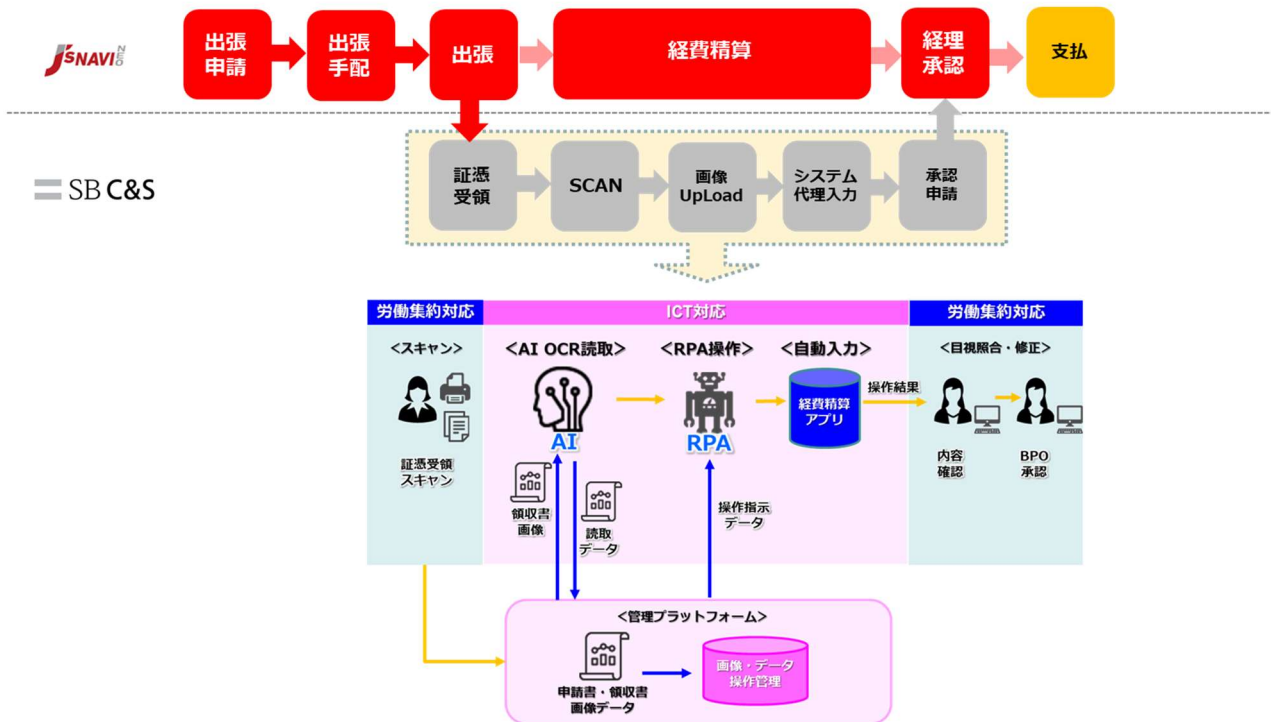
J'S NAVI NEO

出張申請
出張手配
出張
経費精算
経理承認
支払

SB C&S

証憑受領
SCAN
画像UpLoad
システム代理入力
承認申請

労働集約対応
ICT対応
労働集約対応

<スキャン>
証憑受領スキャン

<AI OCR読取>
AI
領収書画像
読取データ

<RPA操作>
RPA
操作指示データ

<自動入力>
経費精算アプリ
操作結果

<目視照合・修正>
内容確認
BPO承認

<管理プラットフォーム>
申請書・領収書画像データ
画像・データ操作管理